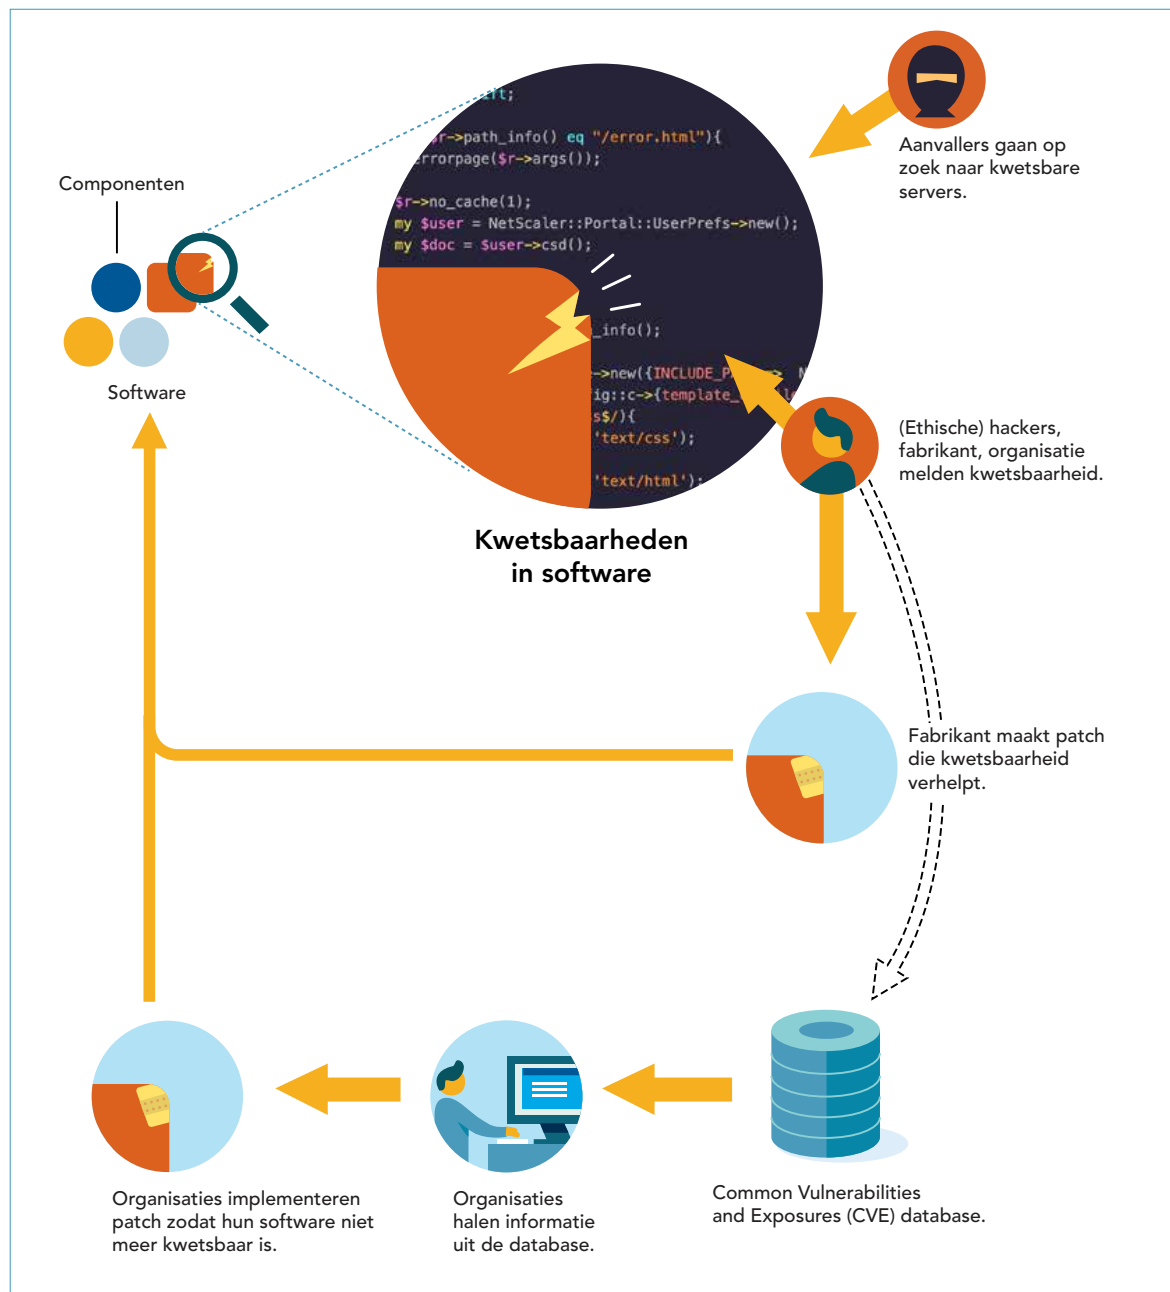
Componenten

Software

ult;
$r->path_info() eq "/error.html"){
errorpage($r->args());

$r->no_cache(1);
my $user = NetScaler::Portal::UserPrefs->new();
my $doc = $user->csd();

_info();

->new({INCLUDE_P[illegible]
ig::c->{template_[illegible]
s$/){
'text/css');

'text/html');

Kwetsbaarheden in software

Aanvallers gaan op zoek naar kwetsbare servers.

(Ethische) hackers, fabrikant, organisatie melden kwetsbaarheid.

Fabrikant maakt patch die kwetsbaarheid verhelpt.

Organisaties implementeren patch zodat hun software niet meer kwetsbaar is.

Organisaties halen informatie uit de database.

Common Vulnerabilities and Exposures (CVE) database.